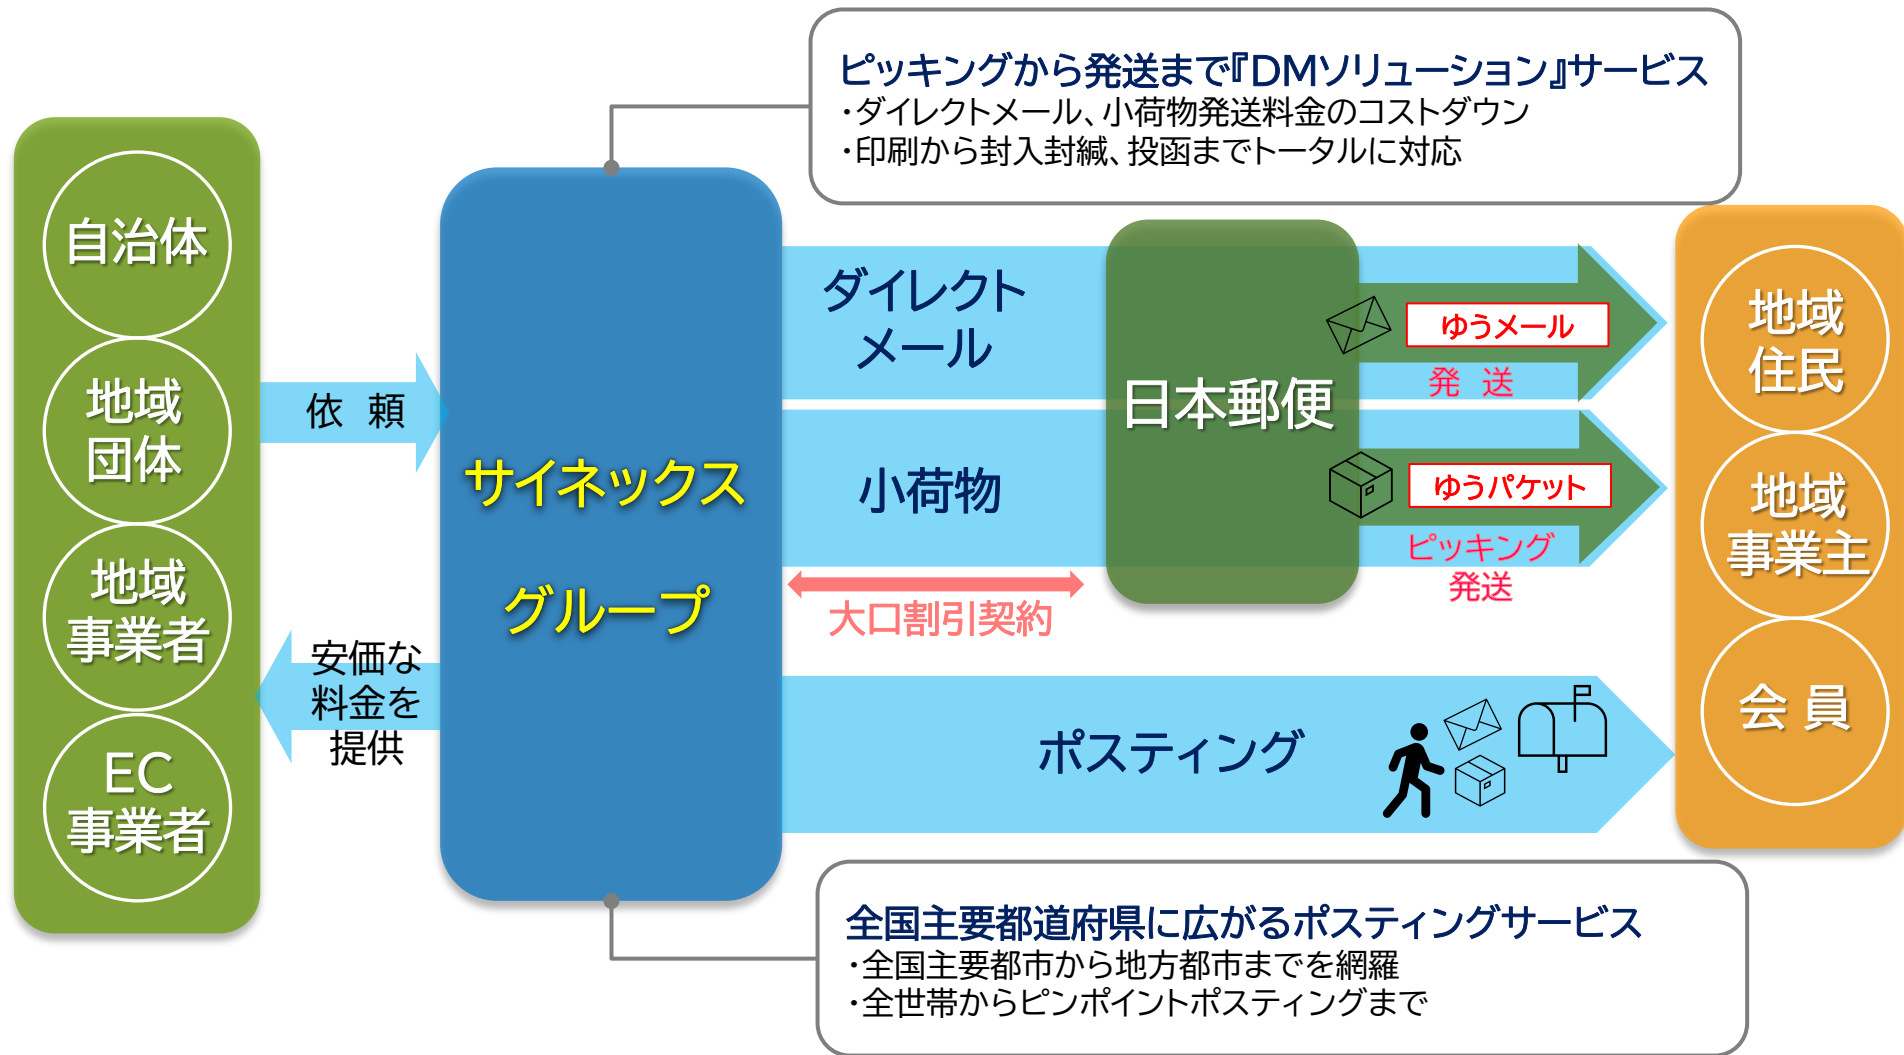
ピッキングから発送まで『DMソリューション』サービス
・ダイレクトメール、小荷物発送料金のコストダウン
・印刷から封入封緘、投函までトータルに対応

自治体

地域
団体

地域
事業者

EC
事業者

依 頼

安価な
料金を
提供

サイネックス
グループ

ダイレクト
メール

小荷物

大口割引契約

日本郵便

ゆうメール
発 送

ゆうパケット
ピッキング
発送

ポスティング

地域
住民

地域
事業主

会 員

全国主要都道府県に広がるポスティングサービス
・全国主要都市から地方都市までを網羅
・全世帯からピンポイントポスティングまで